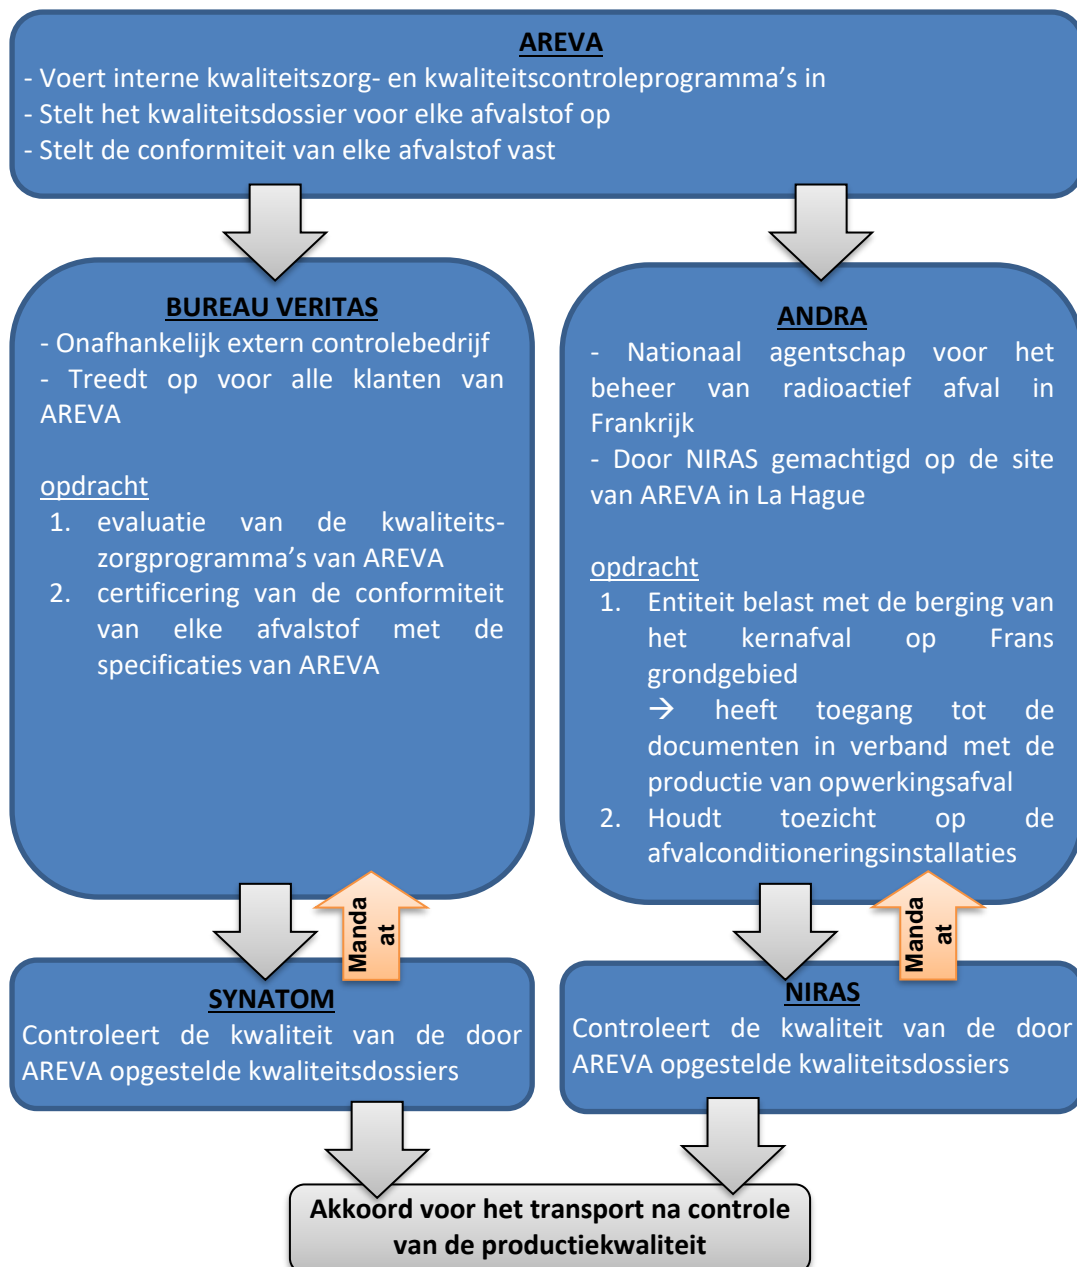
AREVA
- Voert interne kwaliteitszorg- en kwaliteitscontroleprogramma's in
- Stelt het kwaliteitsdossier voor elke afvalstof op
- Stelt de conformiteit van elke afvalstof vast

BUREAU VERITAS
- Onafhankelijk extern controlebedrijf
- Treedt op voor alle klanten van AREVA

opdracht
1. evaluatie van de kwaliteitszorgprogramma's van AREVA
2. certificering van de conformiteit van elke afvalstof met de specificaties van AREVA

ANDRA
- Nationaal agentschap voor het beheer van radioactief afval in Frankrijk
- Door NIRAS gemachtigd op de site van AREVA in La Hague

opdracht
1. Entiteit belast met de berging van het kernafval op Frans grondgebied
→ heeft toegang tot de documenten in verband met de productie van opwerkingsafval
2. Houdt toezicht op de afvalconditioneringsinstallaties

Manda at

Manda at

SYNATOM
Controleert de kwaliteit van de door AREVA opgestelde kwaliteitsdossiers

NIRAS
Controleert de kwaliteit van de door AREVA opgestelde kwaliteitsdossiers

Akkoord voor het transport na controle van de productiekwaliteit